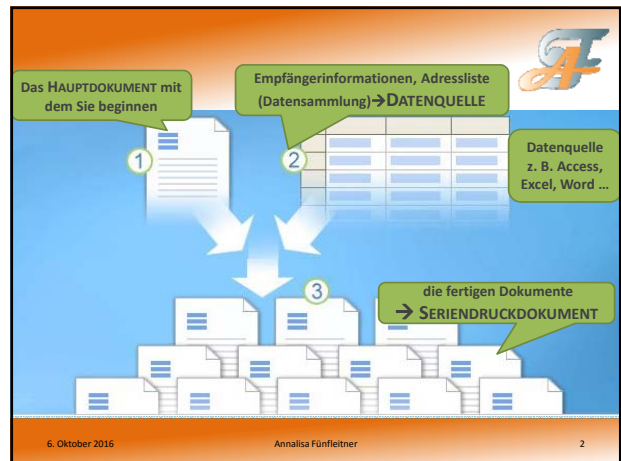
Das HAUPTDOKUMENT mit dem Sie beginnen

Empfängerinformationen, Adressliste (Datensammlung)→DATENQUELLE

1

2

Datenquelle z. B. Access, Excel, Word …

3

die fertigen Dokumente → SERIENDRUCKDOKUMENT

6. Oktober 2016

Annalisa Fünfleitner

2